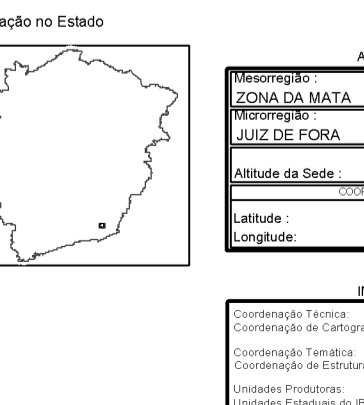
ação no Estado

A

Mesorregião :
ZONA DA MATA
Microrregião :
JUIZ DE FORA

Altitude da Sede :
COOR

Latitude :
Longitude:

IN

Coordenação Técnica:
Coordenação de Cartogra

Coordenação Temática:
Coordenação de Estrutura

Unidades Produtoras:
Unidades Estaduais do IB